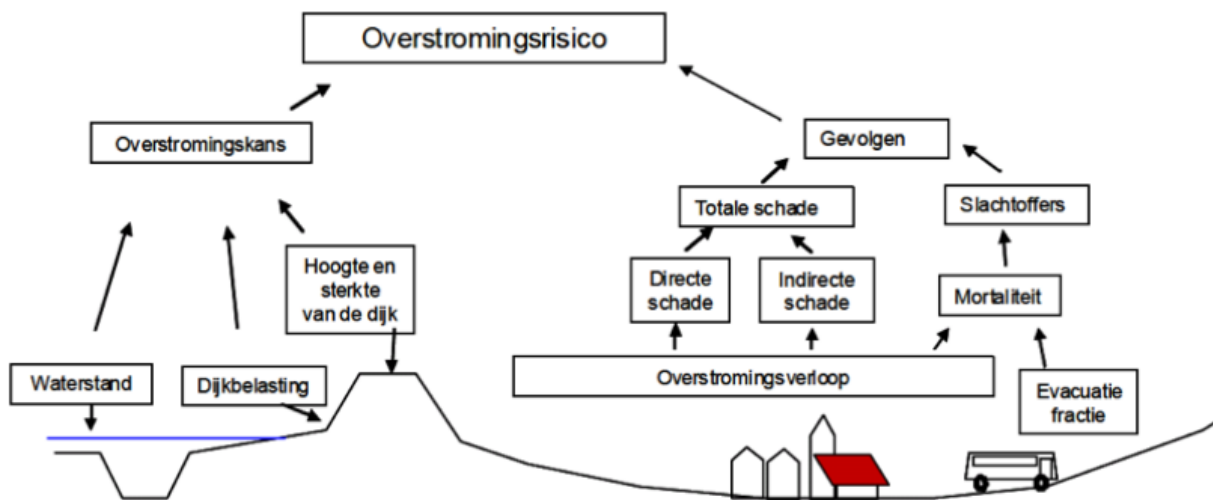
Overstromingsrisico

Overstromingskans

Gevolgen

Totale schade

Slachtoffers

Hoogte en sterkte van de dijk

Directe schade

Indirecte schade

Mortaliteit

Waterstand

Dijkbelasting

Overstromingsverloop

Evacuatie fractie